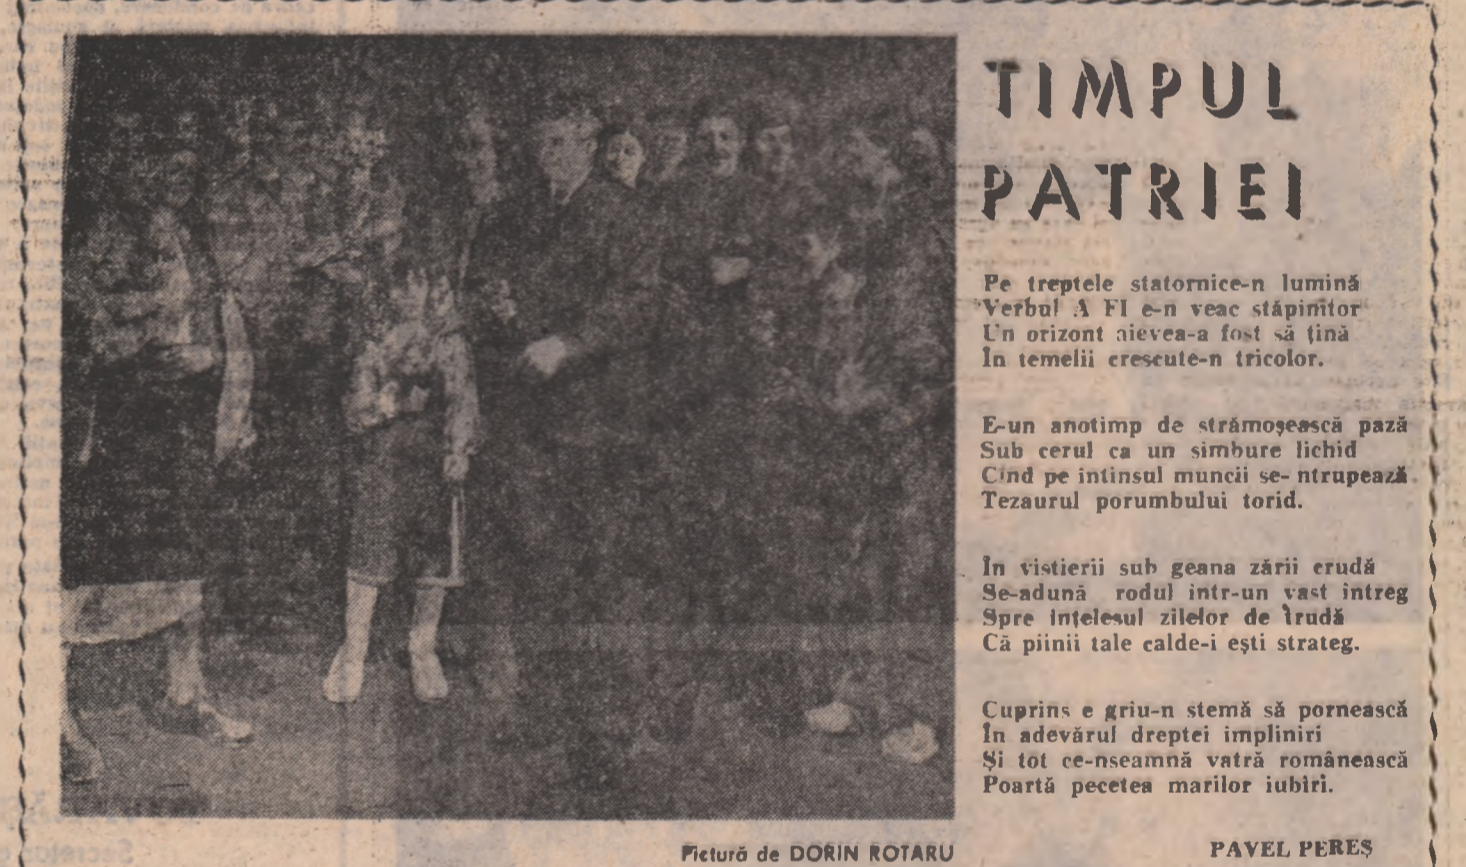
TIMPUL PATRIEI

Pe treptele statornice-n lumină
Verbul A FI e-n veac stăpinitor
Un orizont aievea-a fost să țină
În temelii crescute-n tricolor.

E-un anotimp de strămoșească pază
Sub cerul ca un simbure lichid
Cînd pe intinsul muncii se- ntrupează
Tezaurul porumbului torid.

În vistierii sub geana zării crudă
Se-adună rodul intr-un vast intreg
Spre ințelesul zilelor de trudă
Că piinii tale calde-i ești strateg.

Cuprins e griu-n stemă să pornească
În adevărul dreptei impliniri
Și tot ce-nseamnă vatră românească
Poartă pecetea marilor iubiri.

Pictură de DORIN ROTARU

PAVEL PEREȘ